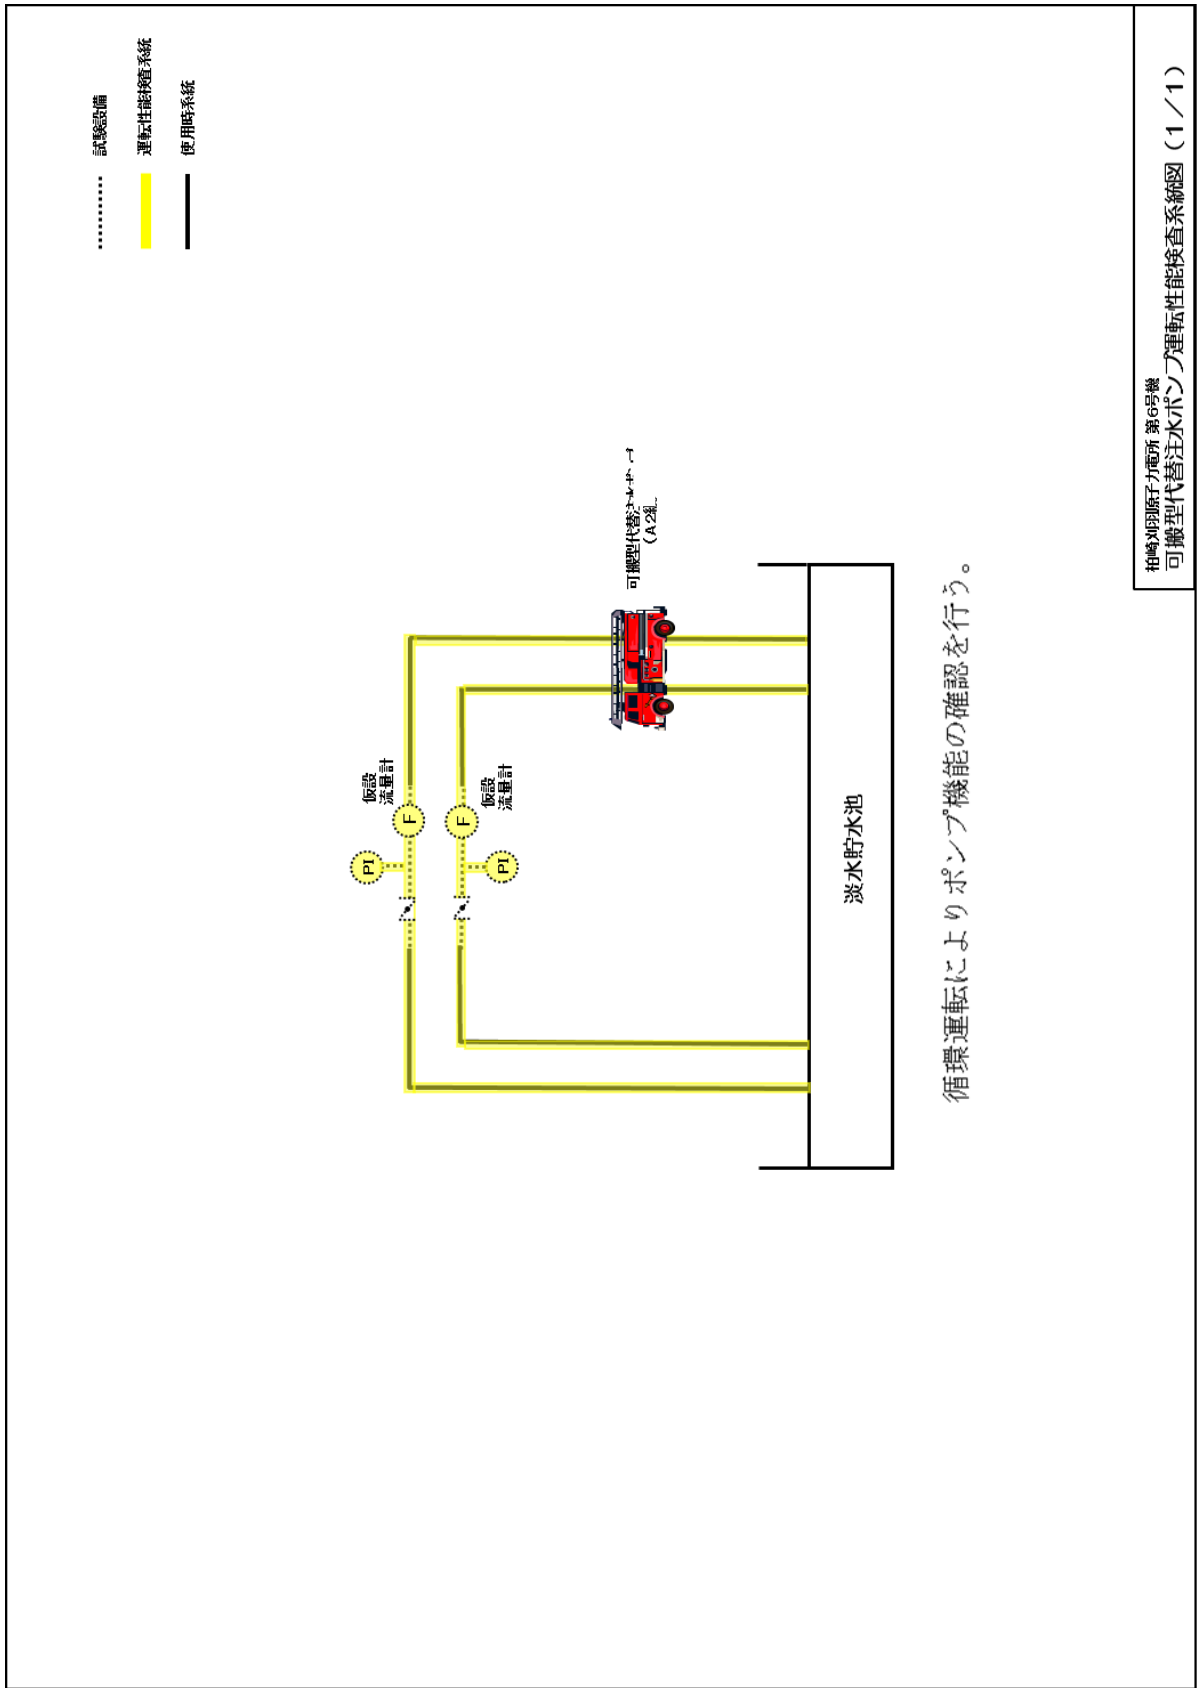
柏崎刈羽原子力発電所 第6号機
可搬型代替注水ポンプ運転性能検査系統図（1／1）

試験設備
運転性能検査系統
使用時系統

可搬型代替注水ポンプ
（A2級）

仮設
流量計

仮設
流量計

F

F

PI

PI

淡水貯水池

循環運転によりポンプ機能の確認を行う。